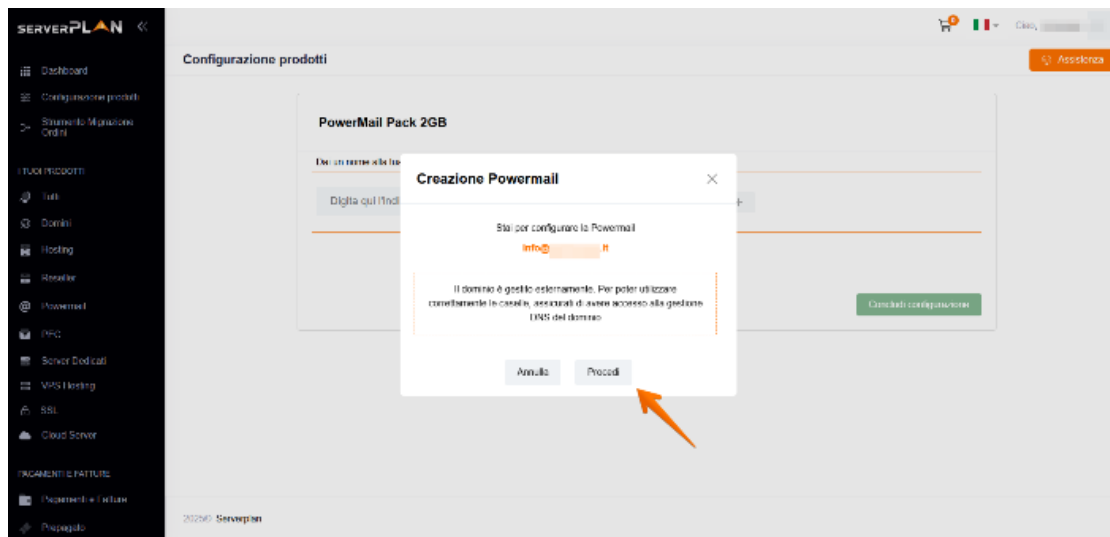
SERVERPLAN «

Dashboard
Configurazione prodotti
Strumento Migrazione Ordini

I TUOI PRODOTTI
Tutti
Domini
Hosting
Reseller
Powermail
PEC
Server Dedicati
VPS Hosting
SSL
Cloud Server

PAGAMENTI E FATTURE
Pagamenti e Fatture
Prepagato

Ciao, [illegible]

Configurazione prodotti

Assistenza

PowerMail Pack 2GB

Dai un nome alla tua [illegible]

Digita qui l'indi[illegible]

Concludi configurazione

Creazione Powermail

Stai per configurare la Powermail
info@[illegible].it

Il dominio è gestito esternamente. Per poter utilizzare correttamente le caselle, assicurati di avere accesso alla gestione DNS del dominio

Annulla
Procedi

2025© Serverplan